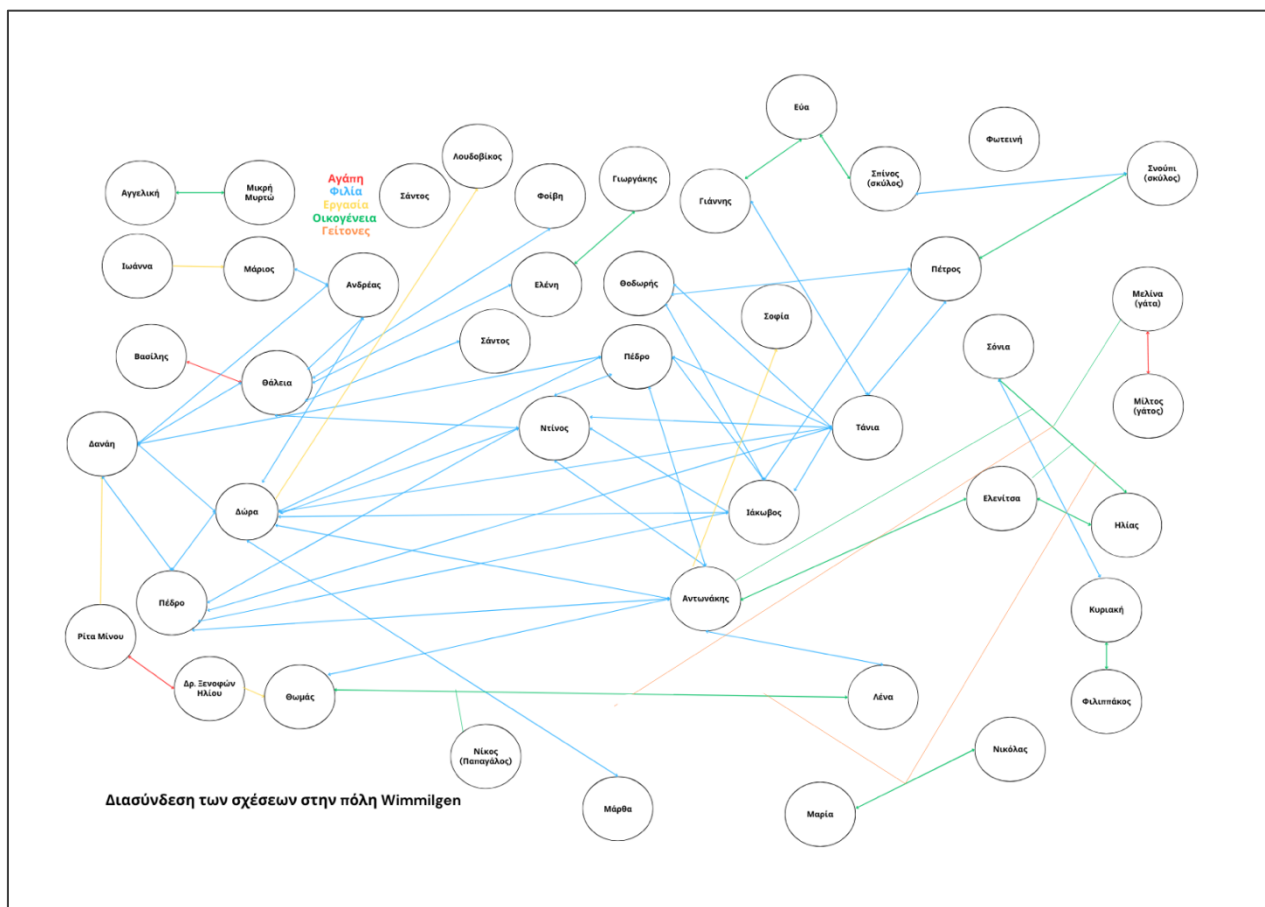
Αγάπη
Φιλία
Εργασία
Οικογένεια
Γείτονες

Εύα
Φωτεινή
Σπίνος (σκύλος)
Σνούπι (σκύλος)
Γιάννης
Λουδοβίκος
Γιωργάκης
Αγγελική
Μικρή Μυρτώ
Σάντος
Φοίβη
Ιωάννα
Μάριος
Ανδρέας
Ελένη
Θοδωρής
Πέτρος
Μελίνα (γάτα)
Σοφία
Σάντος
Βασίλης
Θάλεια
Πέδρο
Σόνια
Μίλτος (γάτος)
Δανάη
Ντίνος
Τάνια
Δώρα
Ιάκωβος
Ελενίτσα
Ηλίας
Πέδρο
Αντωνάκης
Κυριακή
Ρίτα Μίνου
Δρ. Ξενοφών Ηλίου
Θωμάς
Λένα
Φιλιππάκος
Νίκος (Παπαγάλος)
Νικόλας
Μάρθα
Μαρία

Διασύνδεση των σχέσεων στην πόλη Wimmilgen